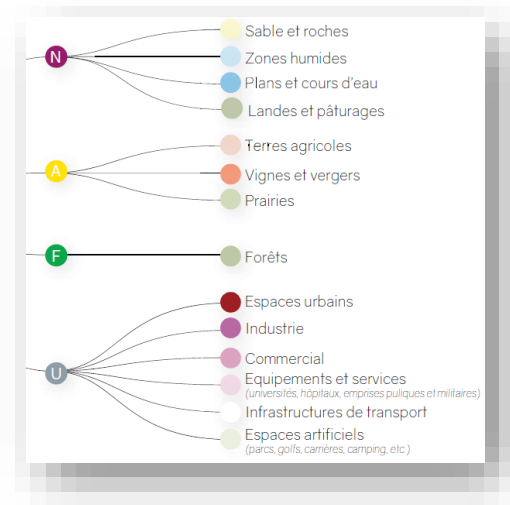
N
Sable et roches
Zones humides
Plans et cours d'eau
Landes et pâturages

A
Terres agricoles
Vignes et vergers
Prairies

F
Forêts

U
Espaces urbains
Industrie
Commercial
Equipements et services
(universités, hôpitaux, emprises puliques et militaires)
Infrastructures de transport
Espaces artificiels
(parcs, golfs, carrières, camping, etc.)